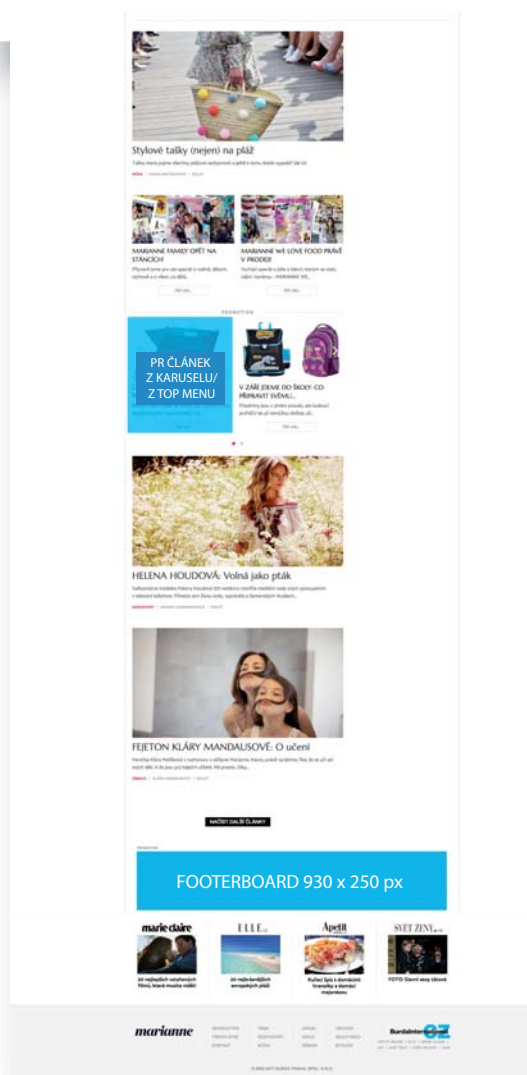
Stylové tašky (nejen) na pláž

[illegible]

MARIANNE FAMILY OPĚT NA STÁNCÍCH!

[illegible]

Číst více

MARIANNE WE LOVE FOOD PRÁVĚ V PRODEJI!

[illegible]

Číst více

PROMOTION

PR ČLÁNEK Z KARUSELU/ Z TOP MENU

V ZÁŘÍ JDEME DO ŠKOLY: CO PŘIPRAVIT SVÉMU...

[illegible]

Číst více

HELENA HOUDOVÁ: Volná jako pták

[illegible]

FEJETON KLÁRY MANDAUSOVÉ: O učení

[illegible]

NAČÍST DALŠÍ ČLÁNKY

FOOTERBOARD 930 x 250 px

marie claire

20 nejlepších vánočních filmů, které musíte vidět!

ELLE

20 nejkrásnějších evropských pláží

Apetit

Rychlé tipy z domácích hranolky a domácí majonézou

SVĚT ŽENY

FOTO: Slavní sexy táta

marianne

BurdaInternational CZ

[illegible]